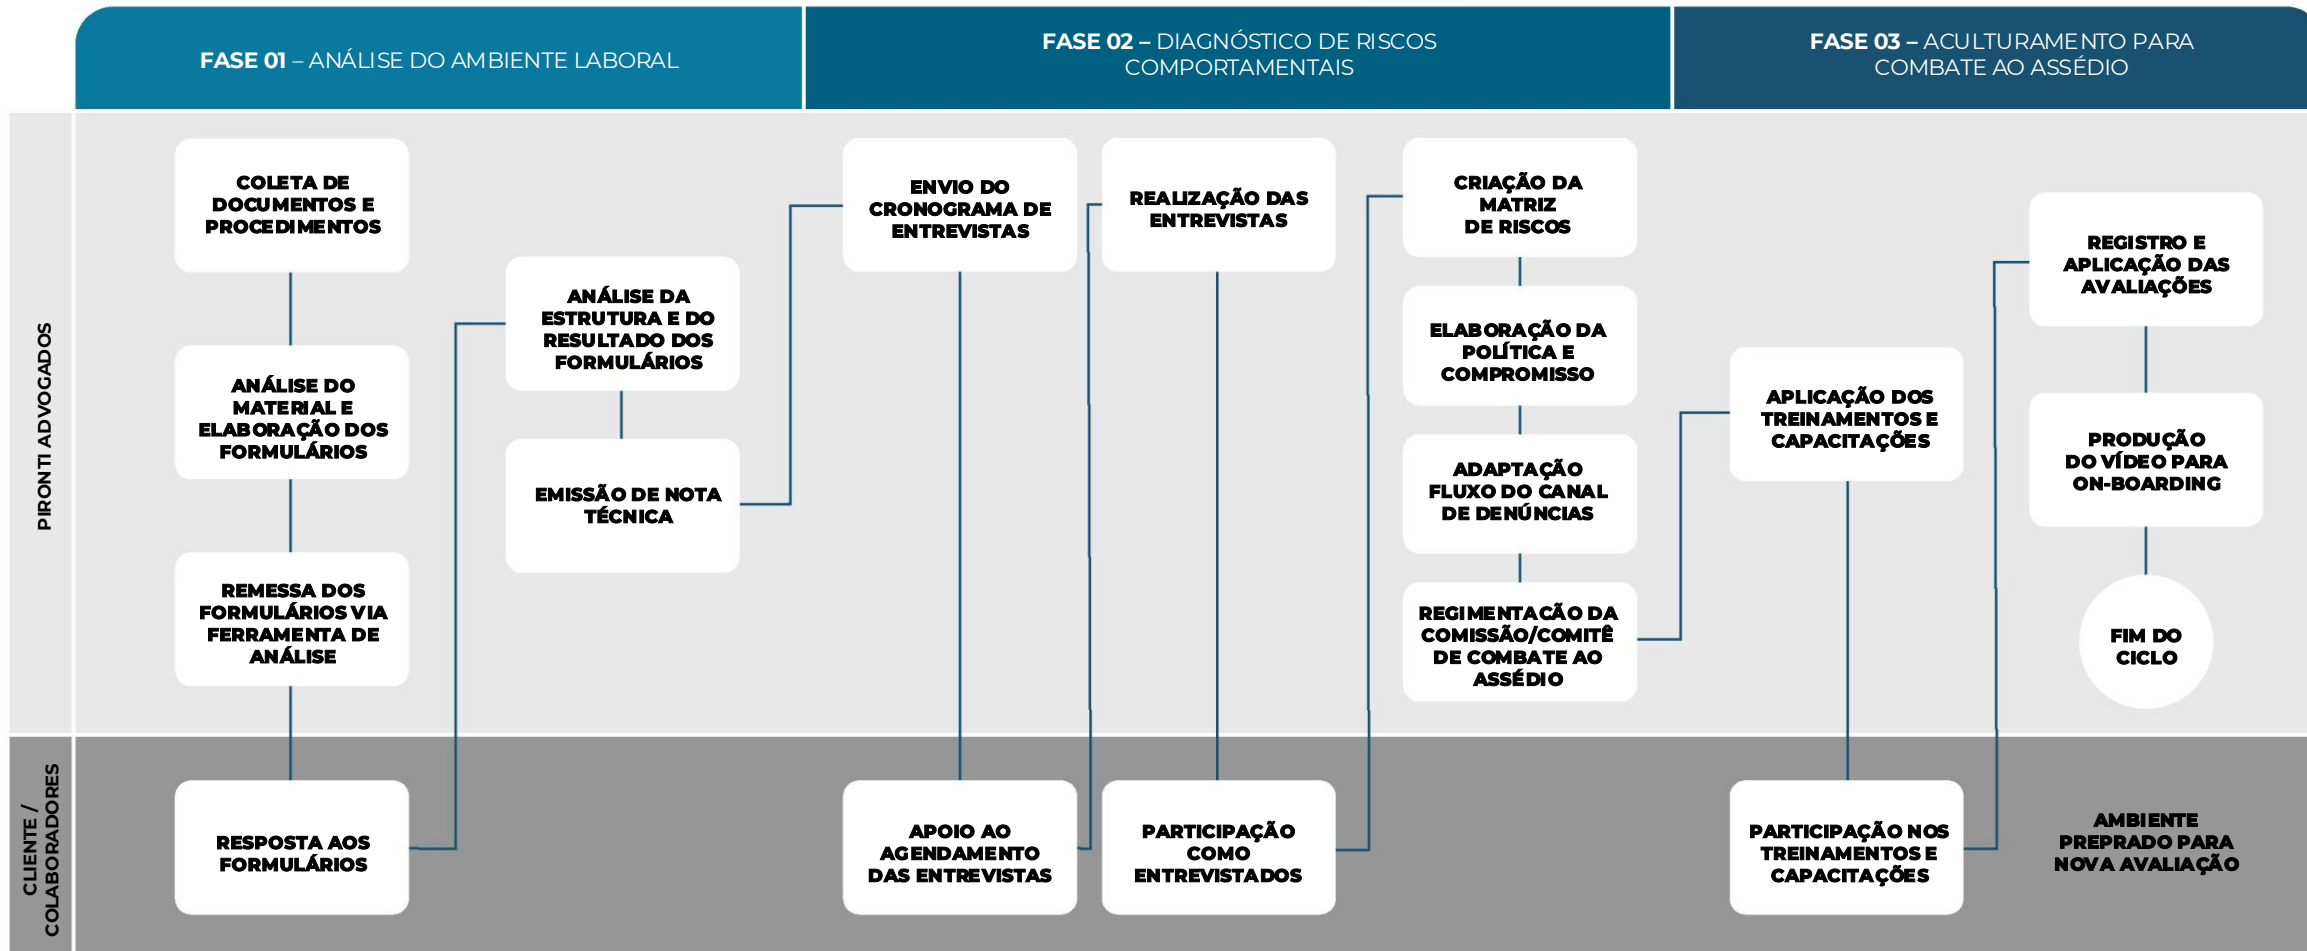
FASE 01 – ANÁLISE DO AMBIENTE LABORAL

FASE 02 – DIAGNÓSTICO DE RISCOS COMPORTAMENTAIS

FASE 03 – ACULTURAMENTO PARA COMBATE AO ASSÉDIO

PIRONTI ADVOGADOS

CLIENTE / COLABORADORES

COLETA DE DOCUMENTOS E PROCEDIMENTOS

ANÁLISE DO MATERIAL E ELABORAÇÃO DOS FORMULÁRIOS

REMESSA DOS FORMULÁRIOS VIA FERRAMENTA DE ANÁLISE

RESPOSTA AOS FORMULÁRIOS

ANÁLISE DA ESTRUTURA E DO RESULTADO DOS FORMULÁRIOS

EMISSÃO DE NOTA TÉCNICA

ENVIO DO CRONOGRAMA DE ENTREVISTAS

APOIO AO AGENDAMENTO DAS ENTREVISTAS

REALIZAÇÃO DAS ENTREVISTAS

PARTICIPAÇÃO COMO ENTREVISTADOS

CRIAÇÃO DA MATRIZ DE RISCOS

ELABORAÇÃO DA POLÍTICA E COMPROMISSO

ADAPTAÇÃO FLUXO DO CANAL DE DENÚNCIAS

REGIMENTACÃO DA COMISSÃO/COMITÊ DE COMBATE AO ASSÉDIO

APLICAÇÃO DOS TREINAMENTOS E CAPACITAÇÕES

PARTICIPAÇÃO NOS TREINAMENTOS E CAPACITAÇÕES

REGISTRO E APLICAÇÃO DAS AVALIAÇÕES

PRODUÇÃO DO VÍDEO PARA ON-BOARDING

FIM DO CICLO

AMBIENTE PREPRADO PARA NOVA AVALIAÇÃO